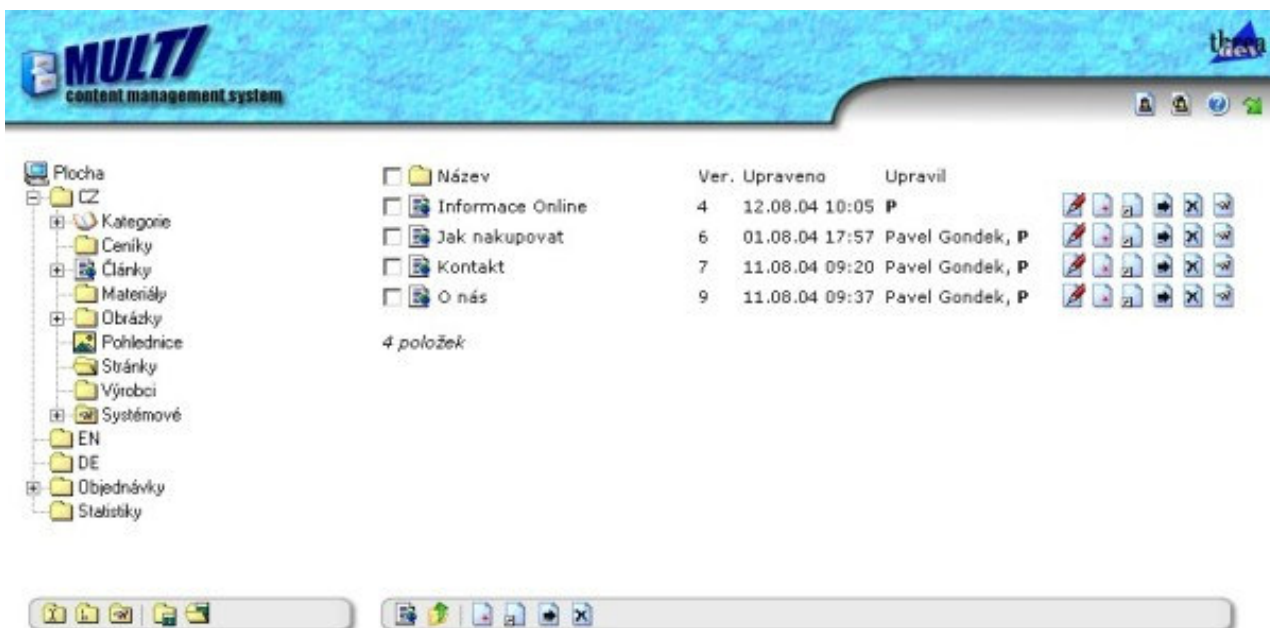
MULTI
content management system

thea

Plocha
CZ
Kategorie
Ceníky
Články
Materiály
Obrázky
Pohlednice
Stránky
Výrobci
Systémové
EN
DE
Objednávky
Statistiky

| | Název | Ver. | Upraveno | Upravil |
|---|---|---|---|---|
| | Informace Online | 4 | 12.08.04 10:05 | P |
| | Jak nakupovat | 6 | 01.08.04 17:57 | Pavel Gondek, P |
| | Kontakt | 7 | 11.08.04 09:20 | Pavel Gondek, P |
| | O nás | 9 | 11.08.04 09:37 | Pavel Gondek, P |

4 položek